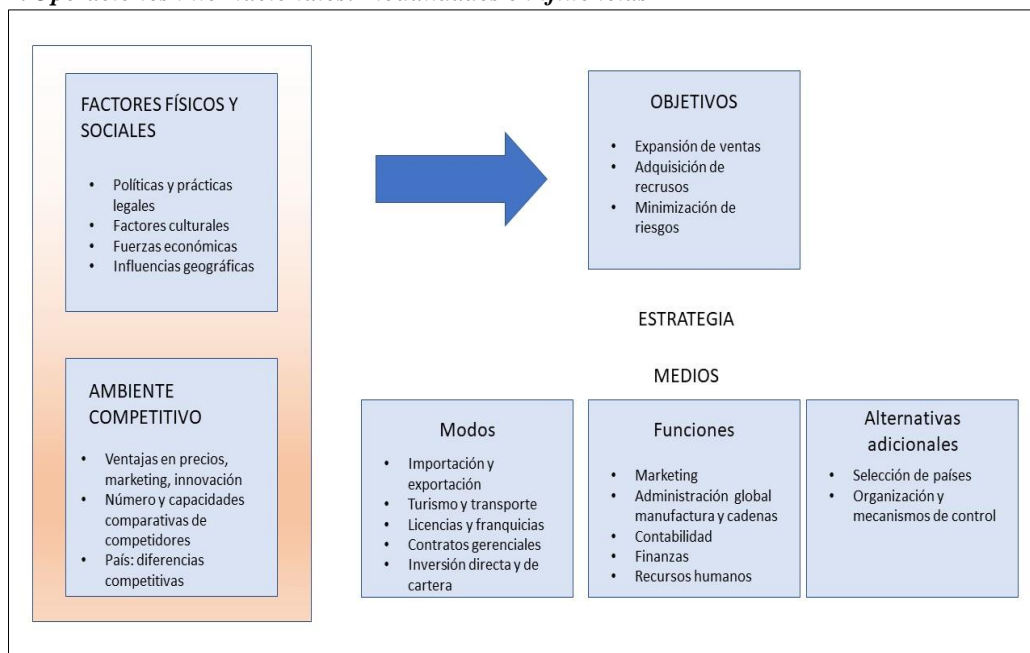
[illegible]

FACTORES FÍSICOS Y SOCIALES

- Políticas y prácticas legales
- Factores culturales
- Fuerzas económicas
- Influencias geográficas

AMBIENTE COMPETITIVO

- Ventajas en precios, marketing, innovación
- Número y capacidades comparativas de competidores
- País: diferencias competitivas

OBJETIVOS

- Expansión de ventas
- Adquisición de recrusos
- Minimización de riesgos

ESTRATEGIA

MEDIOS

Modos

- Importación y exportación
- Turismo y transporte
- Licencias y franquicias
- Contratos gerenciales
- Inversión directa y de cartera

Funciones

- Marketing
- Administración global manufactura y cadenas
- Contabilidad
- Finanzas
- Recursos humanos

Alternativas adicionales

- Selección de países
- Organización y mecanismos de control